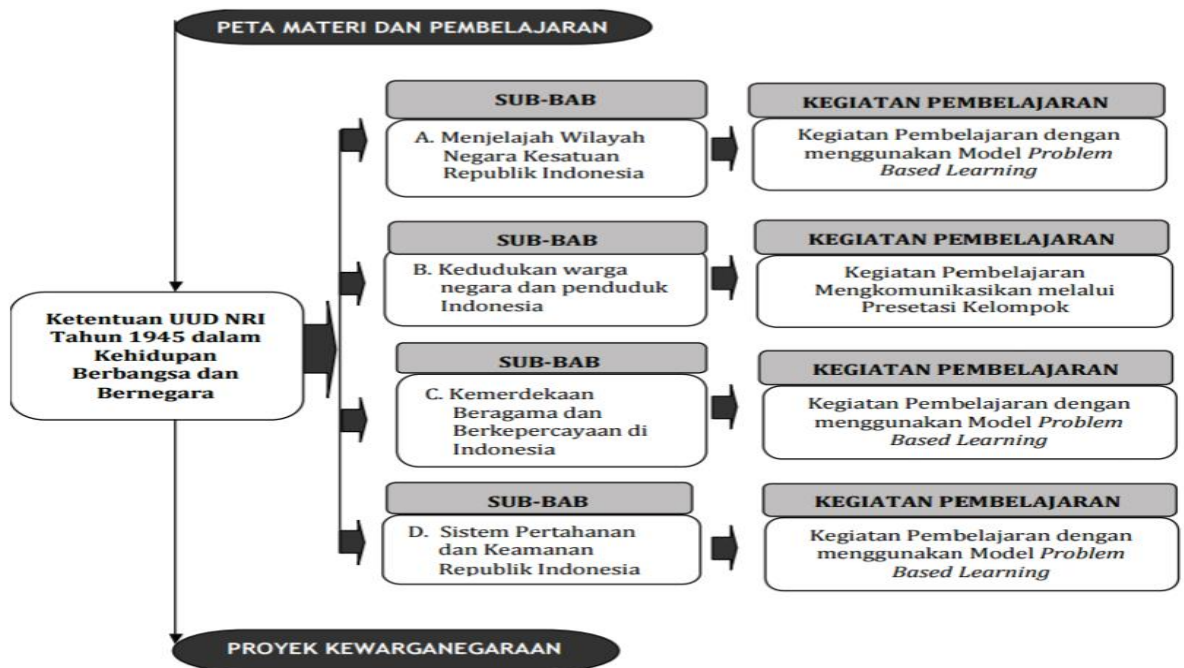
PETA MATERI DAN PEMBELAJARAN

Ketentuan UUD NRI Tahun 1945 dalam Kehidupan Berbangsa dan Bernegara

SUB-BAB

A. Menjelajah Wilayah Negara Kesatuan Republik Indonesia

KEGIATAN PEMBELAJARAN

Kegiatan Pembelajaran dengan menggunakan Model *Problem Based Learning*

SUB-BAB

B. Kedudukan warga negara dan penduduk Indonesia

KEGIATAN PEMBELAJARAN

Kegiatan Pembelajaran Mengkomunikasikan melalui Presetasi Kelompok

SUB-BAB

C. Kemerdekaan Beragama dan Berkepercayaan di Indonesia

KEGIATAN PEMBELAJARAN

Kegiatan Pembelajaran dengan menggunakan Model *Problem Based Learning*

SUB-BAB

D. Sistem Pertahanan dan Keamanan Republik Indonesia

KEGIATAN PEMBELAJARAN

Kegiatan Pembelajaran dengan menggunakan Model *Problem Based Learning*

PROYEK KEWARGANEGARAAN